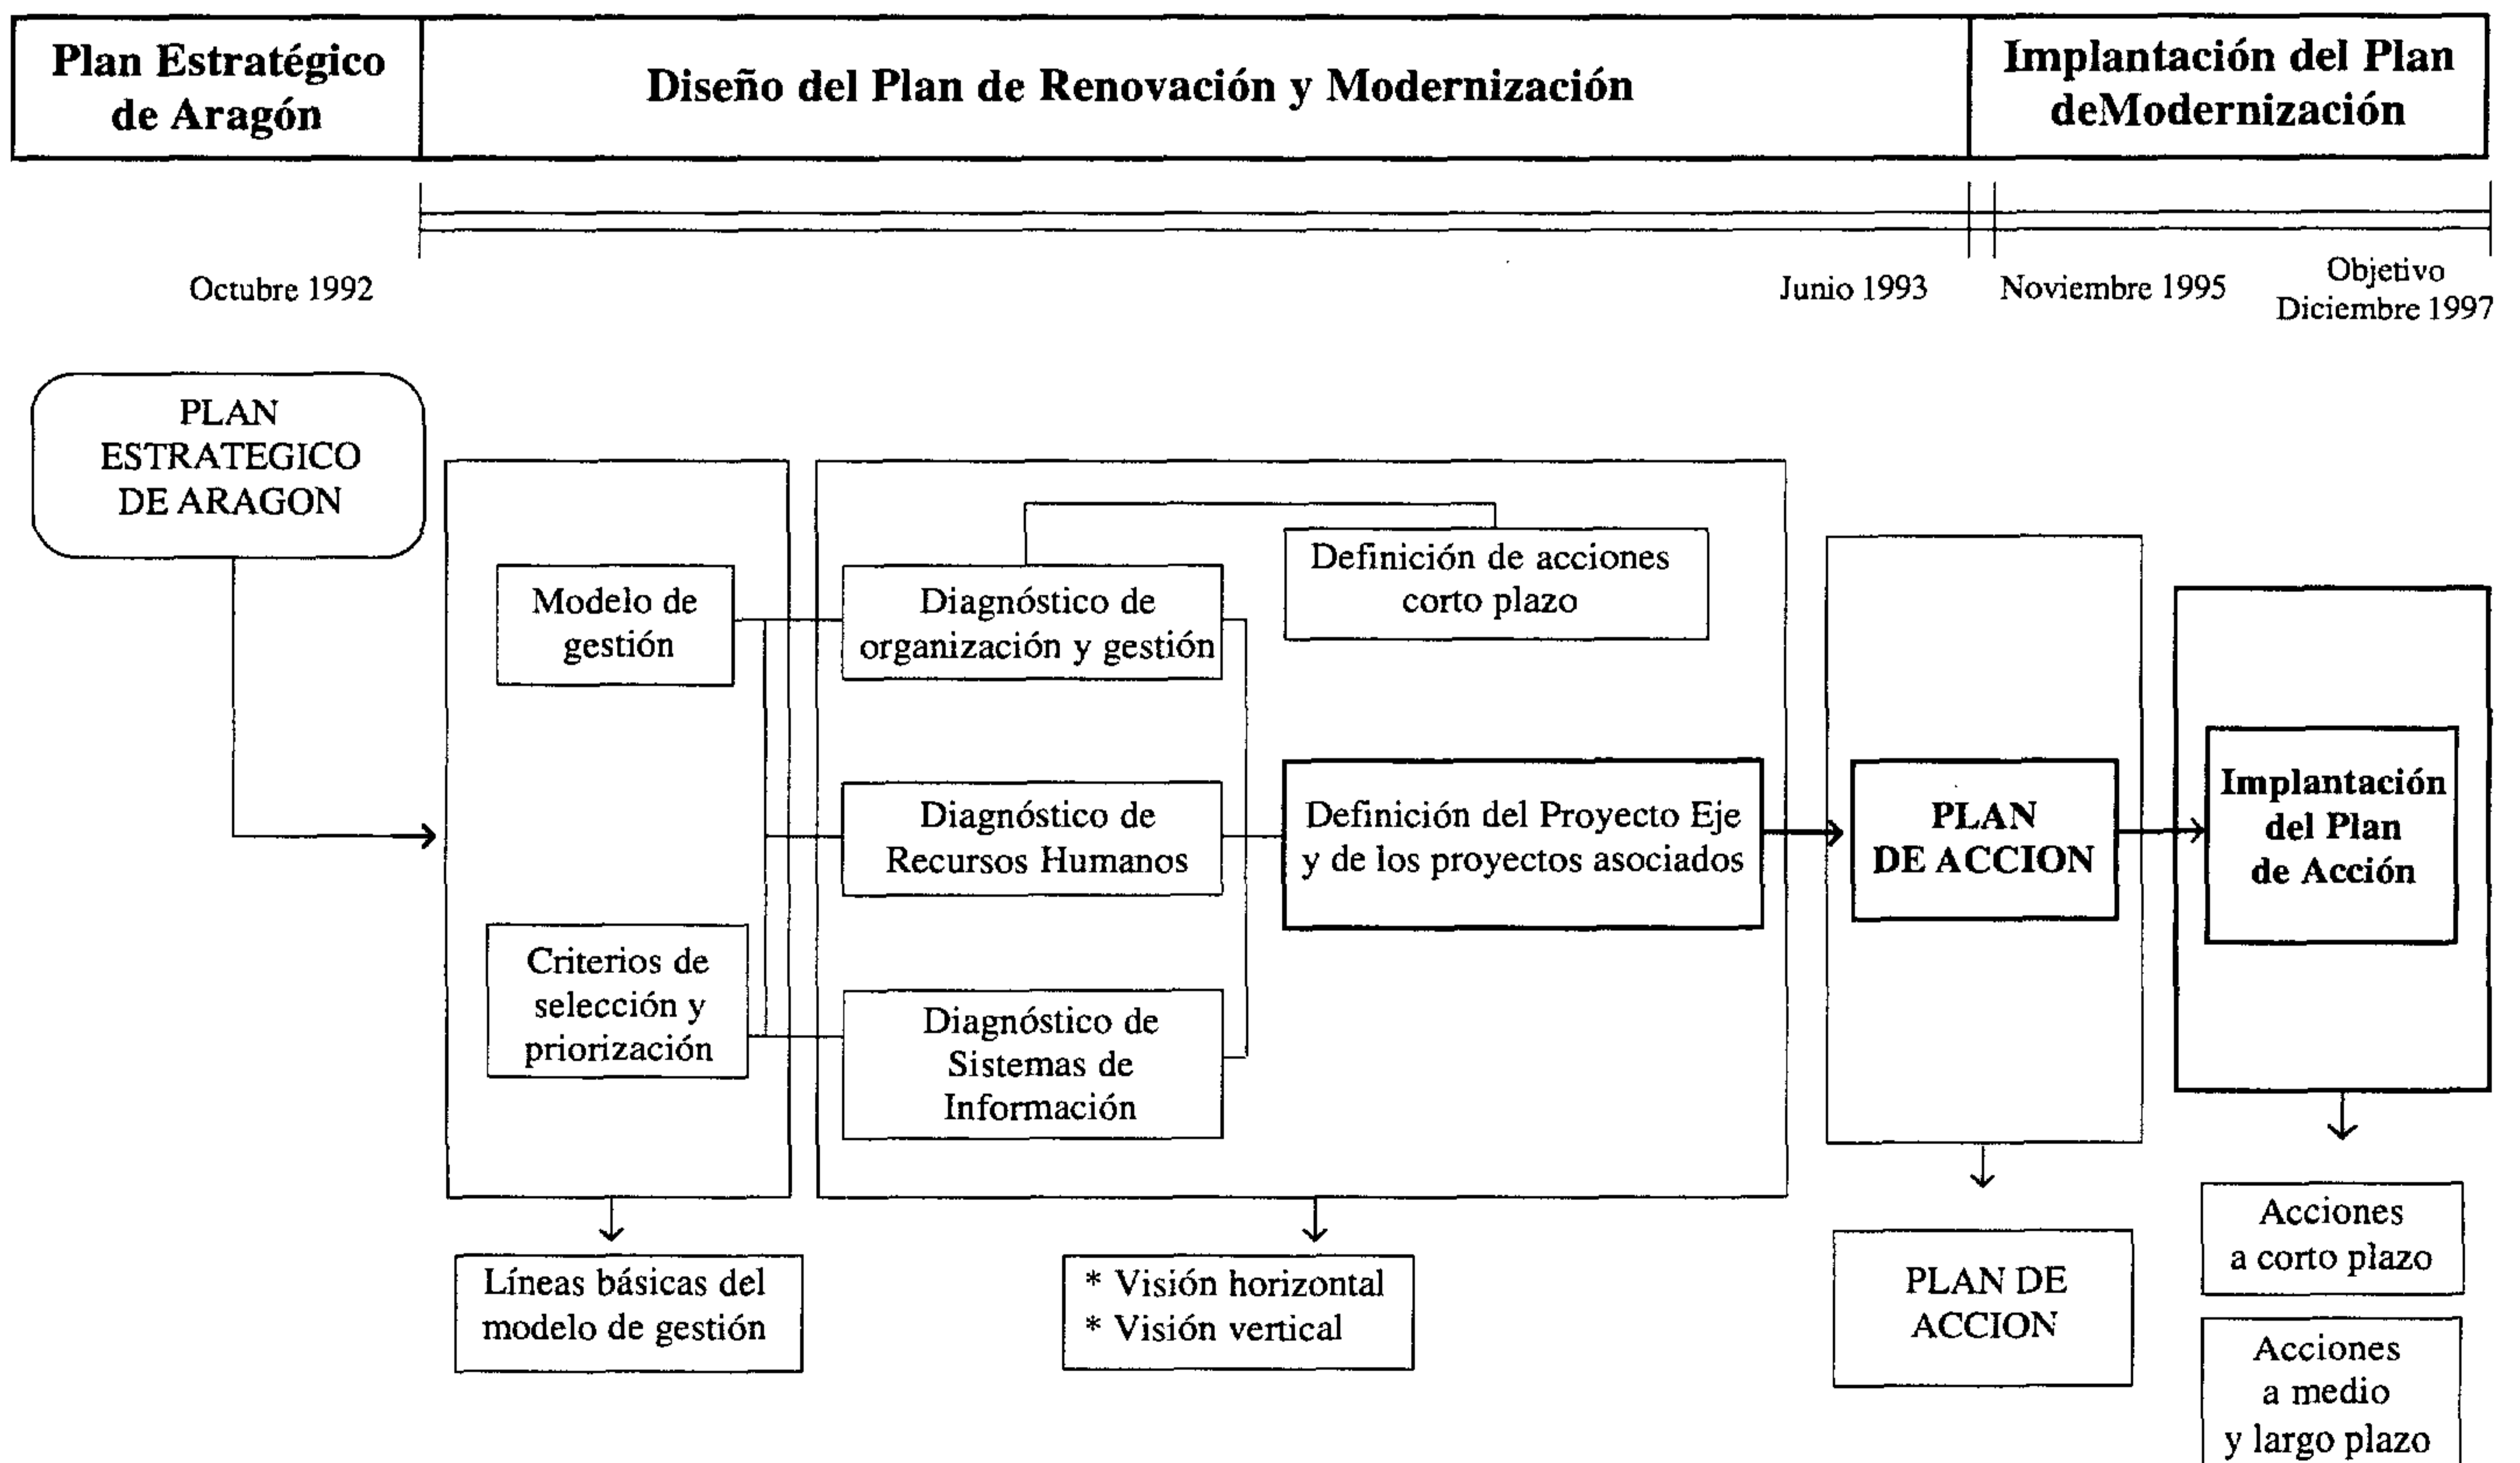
| Plan Estratégico de Aragón | Diseño del Plan de Renovación y Modernización | Implantación del Plan deModernización |
|---|---|---|

Octubre 1992

Junio 1993

Noviembre 1995

Objetivo Diciembre 1997

PLAN ESTRATEGICO DE ARAGON

Modelo de gestión

Criterios de selección y priorización

Diagnóstico de organización y gestión

Diagnóstico de Recursos Humanos

Diagnóstico de Sistemas de Información

Definición de acciones corto plazo

Definición del Proyecto Eje y de los proyectos asociados

PLAN DE ACCION

Implantación del Plan de Acción

Líneas básicas del modelo de gestión

* Visión horizontal
* Visión vertical

PLAN DE ACCION

Acciones a corto plazo

Acciones a medio y largo plazo